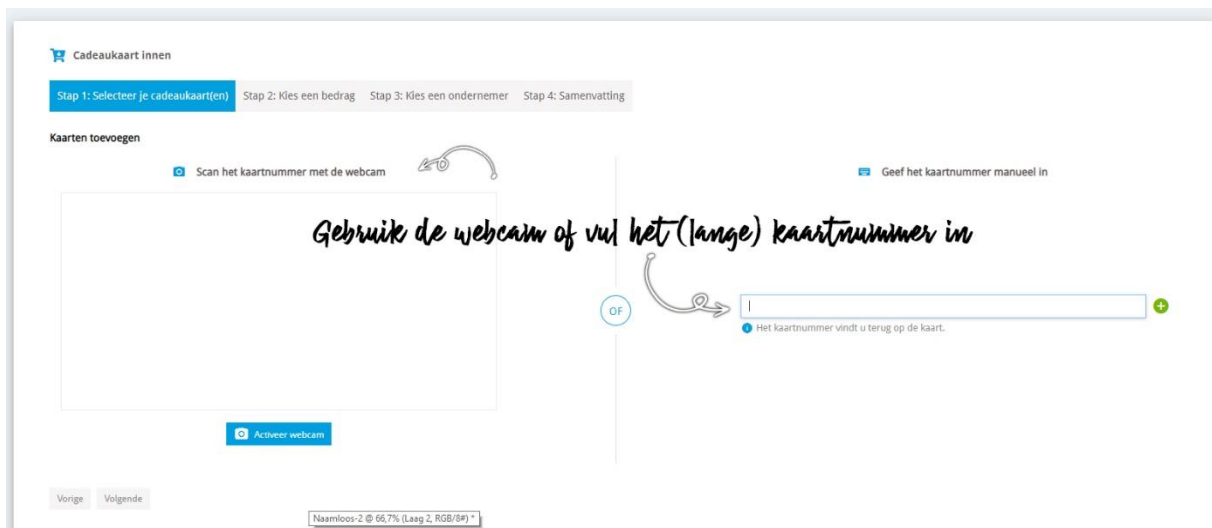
Cadeaukaart innen

Stap 1: Selecteer je cadeaukaart(en) | Stap 2: Kies een bedrag | Stap 3: Kies een ondernemer | Stap 4: Samenvatting

Kaarten toevoegen

Scan het kaartnummer met de webcam

Geef het kaartnummer manueel in

Gebruik de webcam of vul het (lange) kaartnummer in

OF

Het kaartnummer vindt u terug op de kaart.

Activeer webcam

Vorige Volgende

Naamloos-2 @ 66,7% (Laag 2, RGB/8#) *